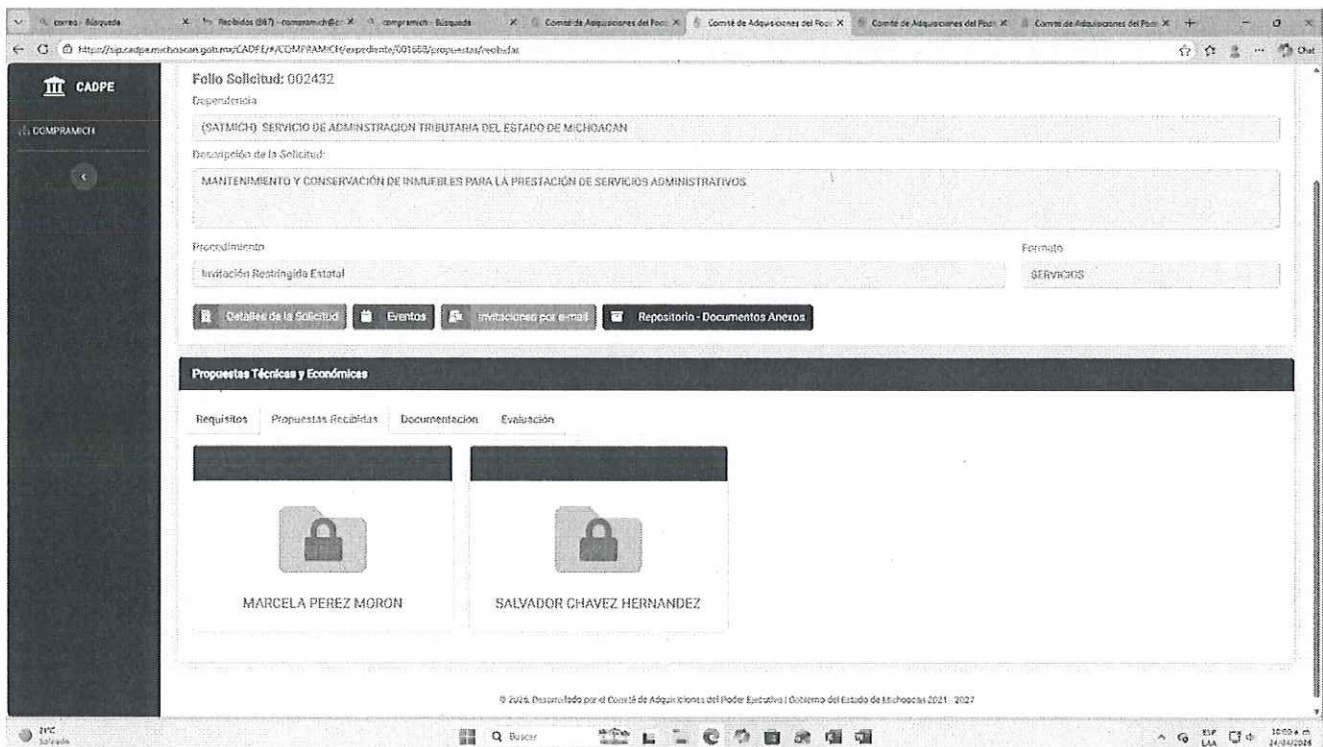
correo - Búsqueda | Recibidos (867) - compramich@... | compramich - Búsqueda | Comité de Adquisiciones del Pod... | Comité de Adquisiciones del Pod... | Comité de Adquisiciones del Pod... | Comité de Adquisiciones del Pod...

https://sip.cadpe.michoacan.gob.mx/CADPE/#/COMPRAMICH/expediente/001668/propuestas/recibidas

CADPE

COMPRAMICH

Folio Solicitud: 002432

Dependencia

(SATMICH) SERVICIO DE ADMINISTRACION TRIBUTARIA DEL ESTADO DE MICHOACAN

Descripción de la Solicitud:

MANTENIMIENTO Y CONSERVACIÓN DE INMUEBLES PARA LA PRESTACIÓN DE SERVICIOS ADMINISTRATIVOS

Procedimiento

Invitación Restringida Estatal

Formato

SERVICIOS

Detalles de la Solicitud | Eventos | Invitaciones por e-mail | Repositorio - Documentos Anexos

Propuestas Técnicas y Económicas

Requisitos | Propuestas Recibidas | Documentacion | Evaluación

MARCELA PEREZ MORON

SALVADOR CHAVEZ HERNANDEZ

© 2024, Desarrollado por el Comité de Adquisiciones del Poder Ejecutivo | Gobierno del Estado de Michoacán 2021 - 2027

21°C Soleado

Buscar

ESP LAA

10:03 a. m. 24/04/2024